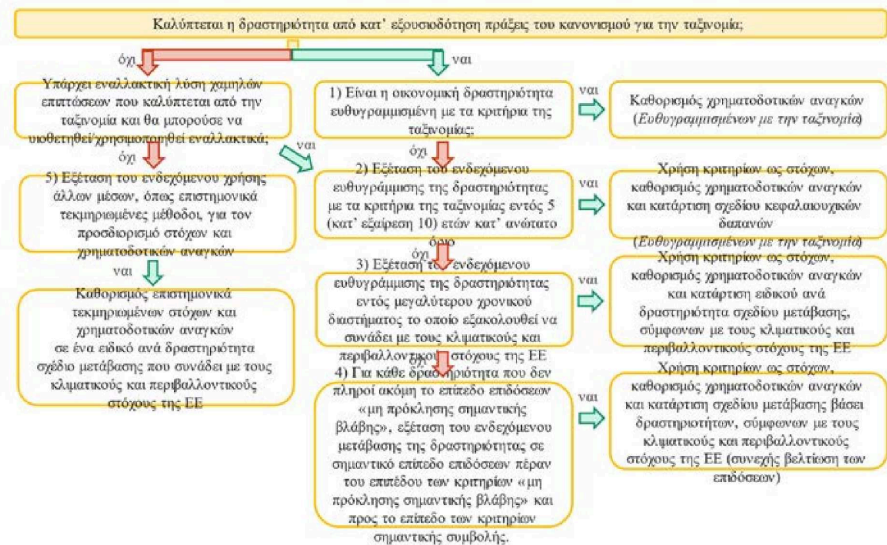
Καλύπτεται η δραστηριότητα από κατ' εξουσιοδότηση πράξεις του κανονισμού για την ταξινομία;

όχι

ναι

Υπάρχει εναλλακτική λύση χαμηλών επιπτώσεων που καλύπτεται από την ταξινομία και θα μπορούσε να υιοθετηθεί/χρησιμοποιηθεί εναλλακτικά;

όχι

ναι

5) Εξέταση του ενδεχόμενου χρήσης άλλων μέσων, όπως επιστημονικά τεκμηριωμένες μέθοδοι, για τον προσδιορισμό στόχων και χρηματοδοτικών αναγκών

ναι

Καθορισμός επιστημονικά τεκμηριωμένων στόχων και χρηματοδοτικών αναγκών σε ένα ειδικό ανά δραστηριότητα σχέδιο μετάβασης που συνάδει με τους κλιματικούς και περιβαλλοντικούς στόχους της ΕΕ

1) Είναι η οικονομική δραστηριότητα ευθυγραμμισμένη με τα κριτήρια της ταξινομίας;

ναι

Καθορισμός χρηματοδοτικών αναγκών (Ευθυγραμμισμένων με την ταξινομία)

όχι

2) Εξέταση του ενδεχόμενου ευθυγράμμισης της δραστηριότητας με τα κριτήρια της ταξινομίας εντός 5 (κατ' εξαίρεση 10) ετών κατ' ανώτατο όριο

ναι

Χρήση κριτηρίων ως στόχων, καθορισμός χρηματοδοτικών αναγκών και κατάρτιση σχεδίου κεφαλαιουχικών δαπανών (Ευθυγραμμισμένων με την ταξινομία)

όχι

3) Εξέταση του ενδεχόμενου ευθυγράμμισης της δραστηριότητας εντός μεγαλύτερου χρονικού διαστήματος το οποίο εξακολουθεί να συνάδει με τους κλιματικούς και περιβαλλοντικούς στόχους της ΕΕ

ναι

Χρήση κριτηρίων ως στόχων, καθορισμός χρηματοδοτικών αναγκών και κατάρτιση ειδικού ανά δραστηριότητα σχεδίου μετάβασης, σύμφωνων με τους κλιματικούς και περιβαλλοντικούς στόχους της ΕΕ

όχι

4) Για κάθε δραστηριότητα που δεν πληροί ακόμη το επίπεδο επιδόσεων «μη πρόκλησης σημαντικής βλάβης», εξέταση του ενδεχόμενου μετάβασης της δραστηριότητας σε σημαντικό επίπεδο επιδόσεων πέραν του επιπέδου των κριτηρίων «μη πρόκλησης σημαντικής βλάβης» και προς το επίπεδο των κριτηρίων σημαντικής συμβολής.

ναι

Χρήση κριτηρίων ως στόχων, καθορισμός χρηματοδοτικών αναγκών και κατάρτιση σχεδίου μετάβασης βάσει δραστηριοτήτων, σύμφωνων με τους κλιματικούς και περιβαλλοντικούς στόχους της ΕΕ (συνεχής βελτίωση των επιδόσεων)